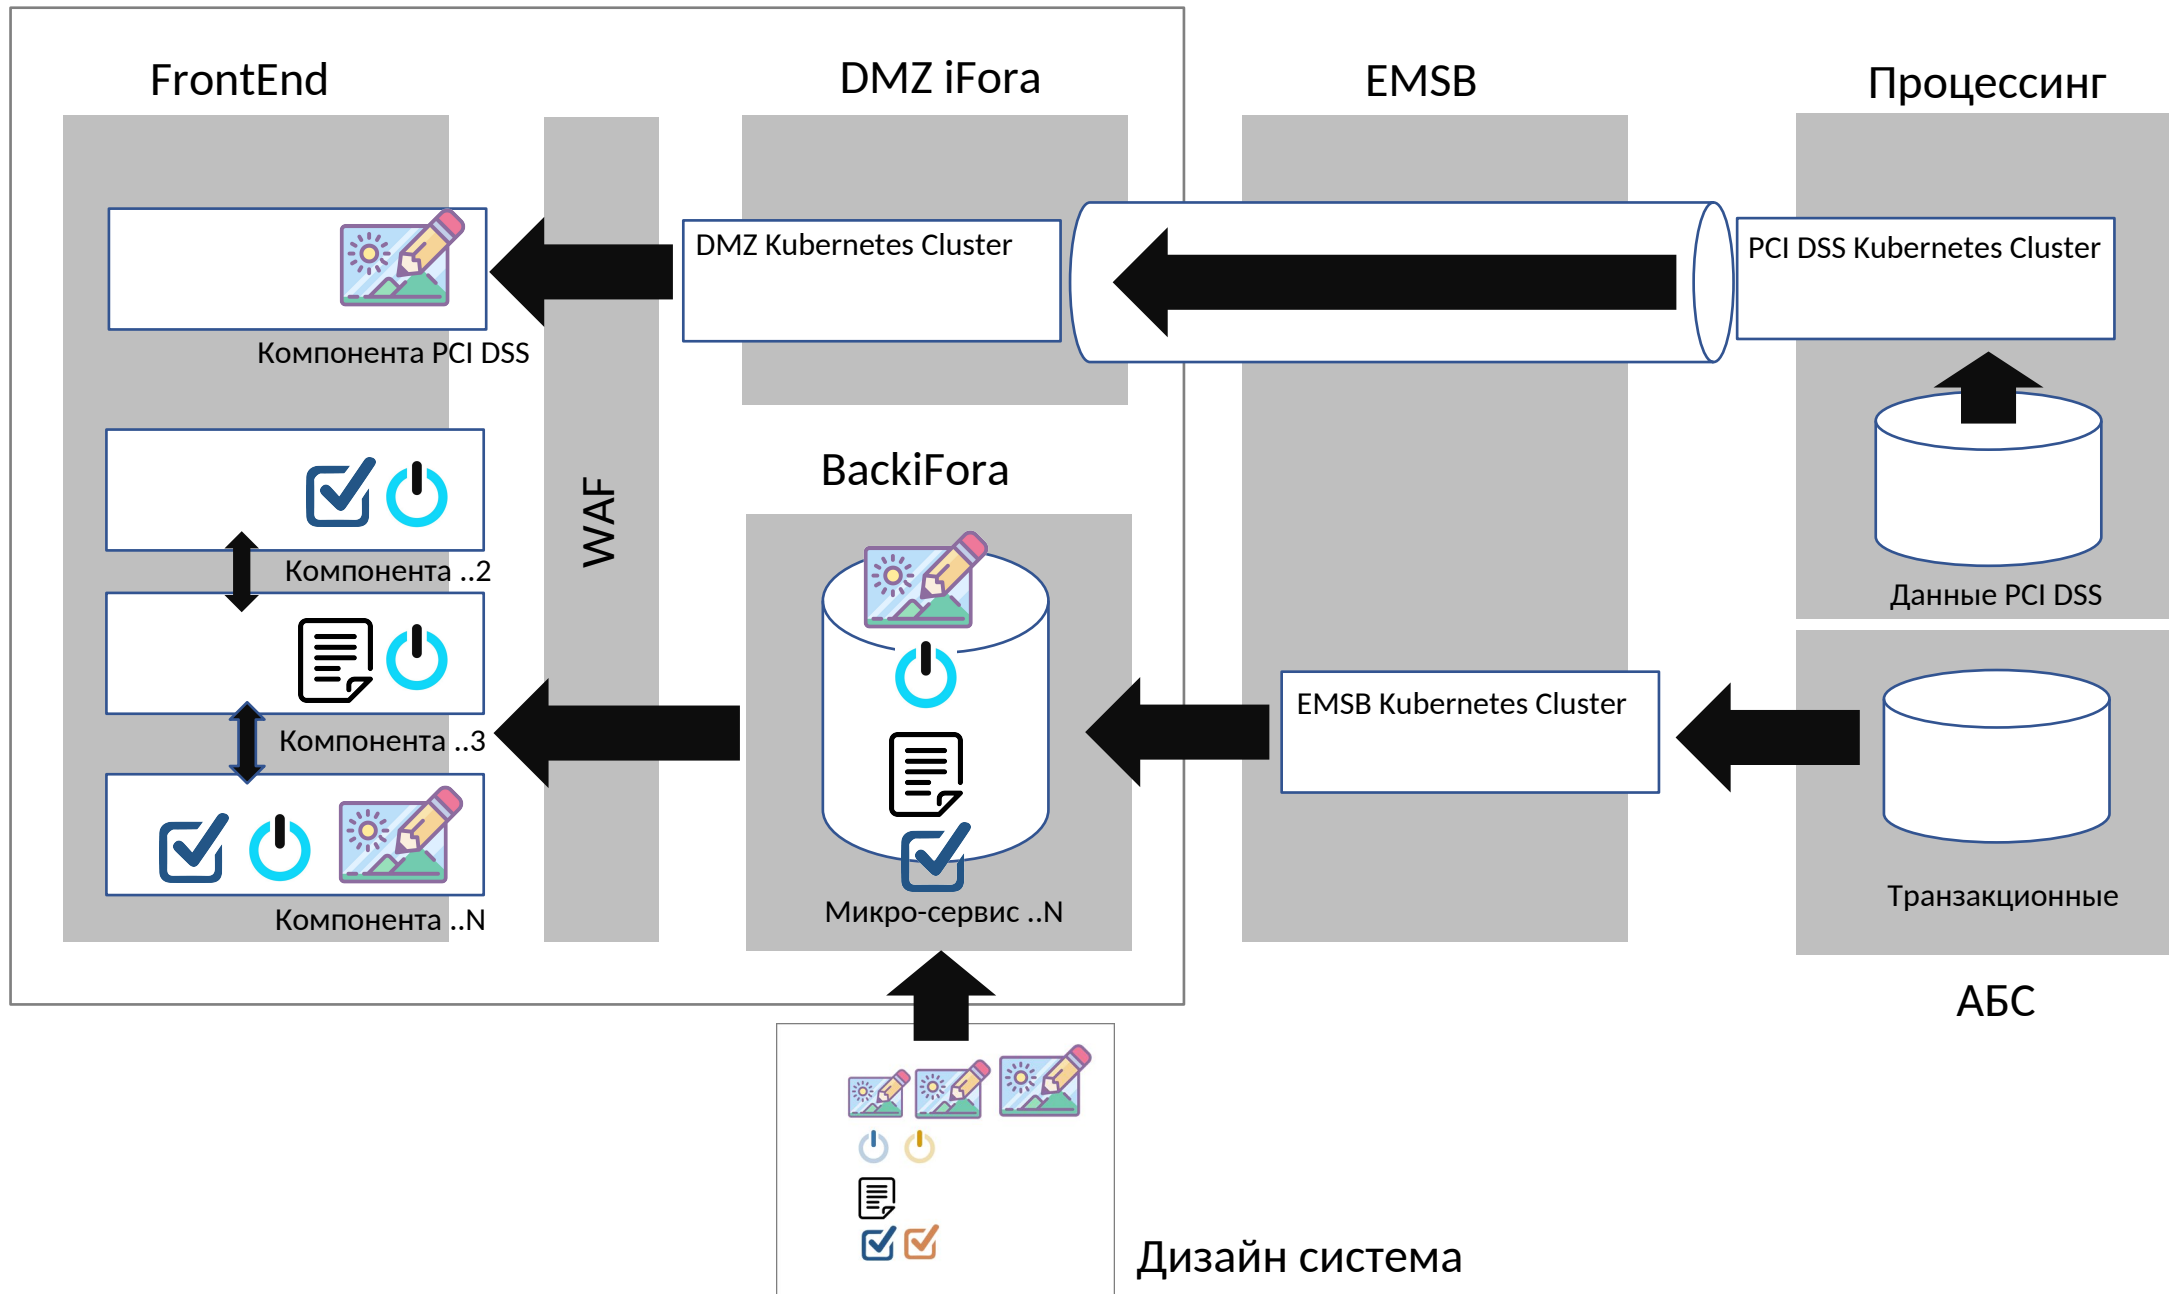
FrontEnd

DMZ iFora

EMSB

Процессинг

DMZ Kubernetes Cluster

PCI DSS Kubernetes Cluster

Компонента PCI DSS

WAF

BackiFora

Компонента ..2

Компонента ..3

Компонента ..N

Данные PCI DSS

EMSB Kubernetes Cluster

Микро-сервис ..N

Транзакционные

АБС

Дизайн система